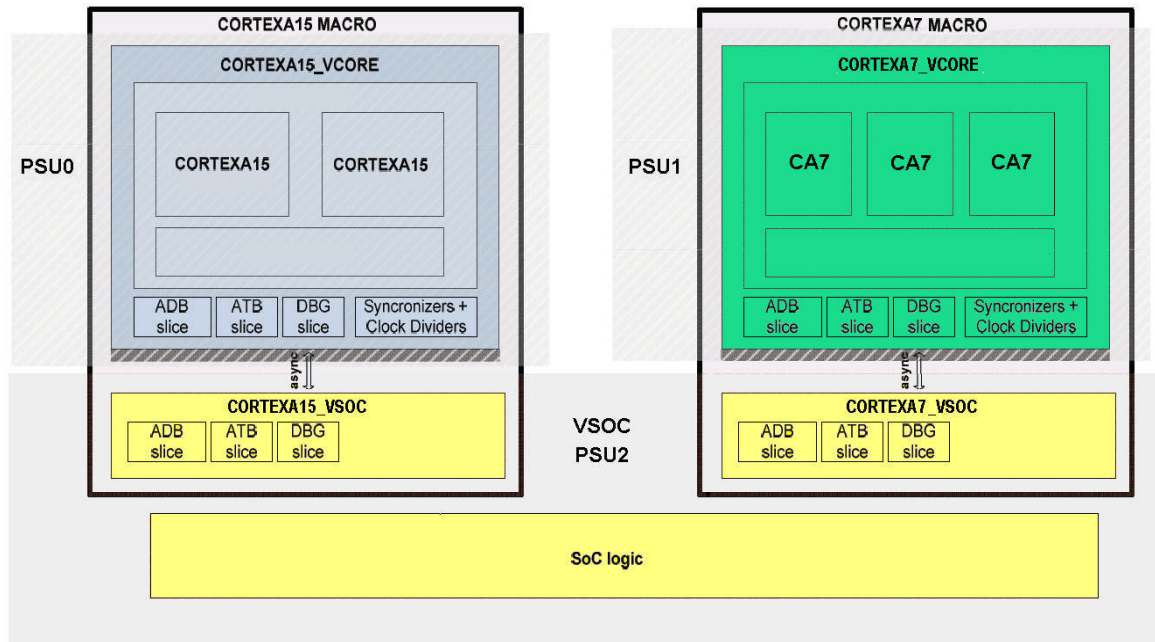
CORTEXA15 MACRO

CORTEXA15_VCORE

PSU0

CORTEXA15

CORTEXA15

ADB slice

ATB slice

DBG slice

Syncronizers + Clock Dividers

async

CORTEXA15_VSOC

ADB slice

ATB slice

DBG slice

CORTEXA7 MACRO

CORTEXA7_VCORE

PSU1

CA7

CA7

CA7

ADB slice

ATB slice

DBG slice

Syncronizers + Clock Dividers

async

CORTEXA7_VSOC

ADB slice

ATB slice

DBG slice

VSOC
PSU2

SoC logic